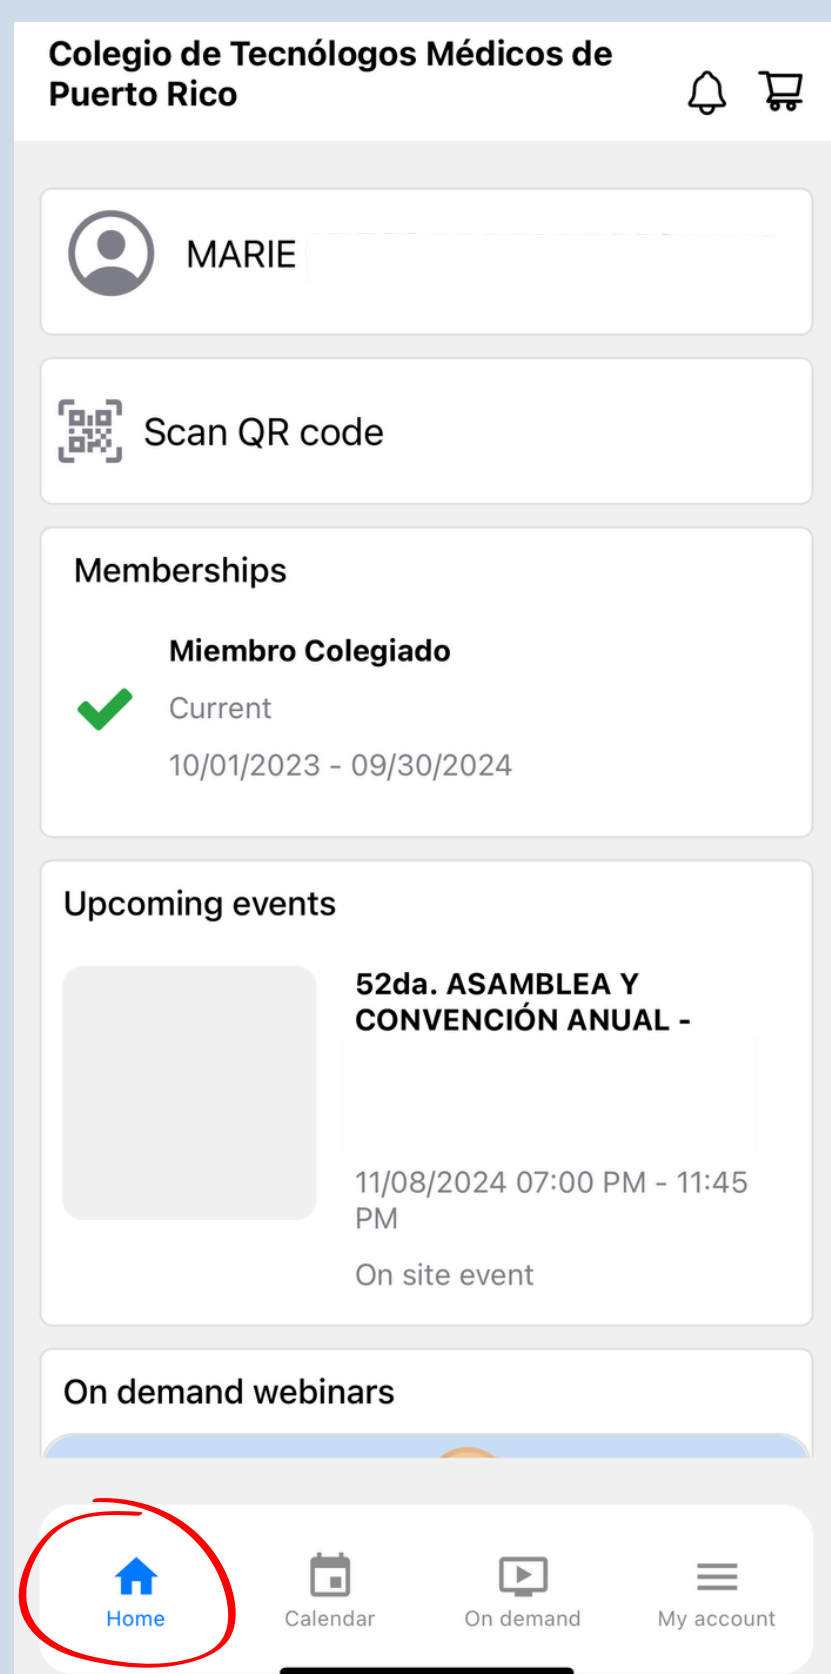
Colegio de Tecnólogos Médicos de Puerto Rico

MARIE

Scan QR code

Memberships

Miembro Colegiado

Current

10/01/2023 - 09/30/2024

Upcoming events

52da. ASAMBLEA Y CONVENCIÓN ANUAL -

11/08/2024 07:00 PM - 11:45 PM

On site event

On demand webinars

Home

Calendar

On demand

My account